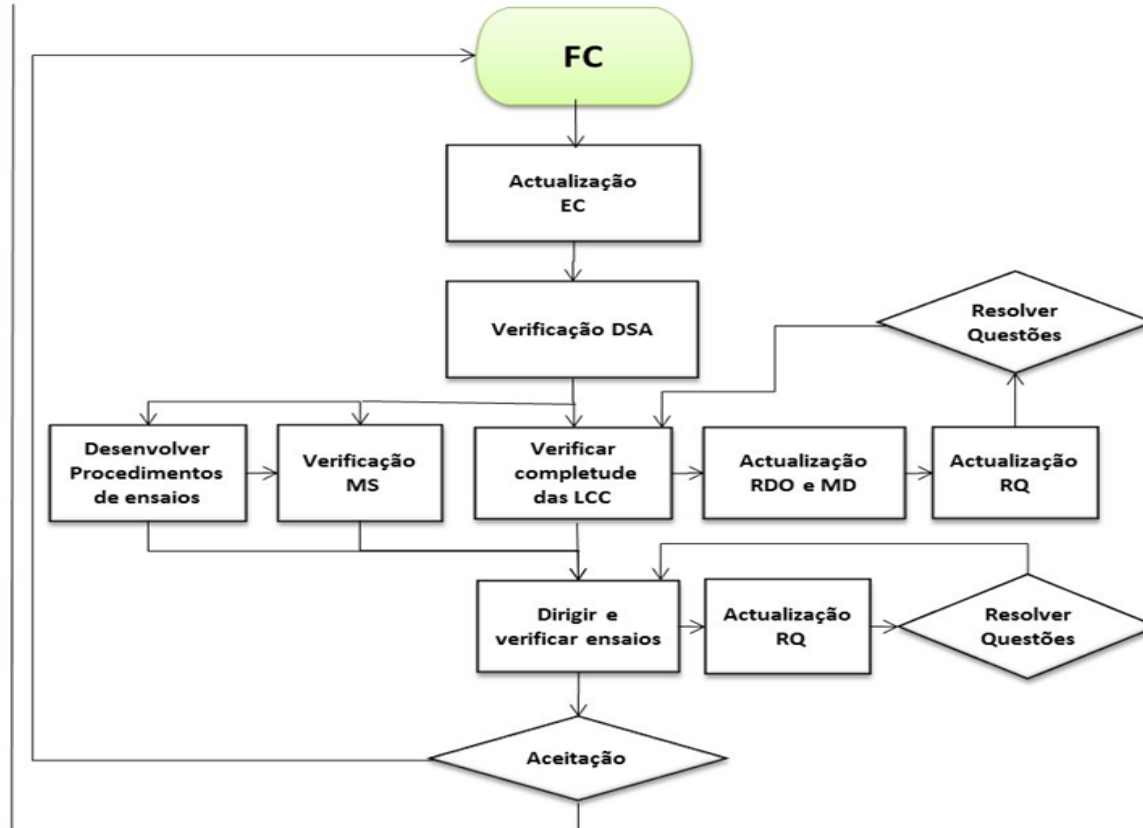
FC

Actualização EC

Verificação DSA

Resolver Questões

Desenvolver Procedimentos de ensaios

Verificação MS

Verificar completude das LCC

Actualização RDO e MD

Actualização RQ

Dirigir e verificar ensaios

Actualização RQ

Resolver Questões

Aceitação